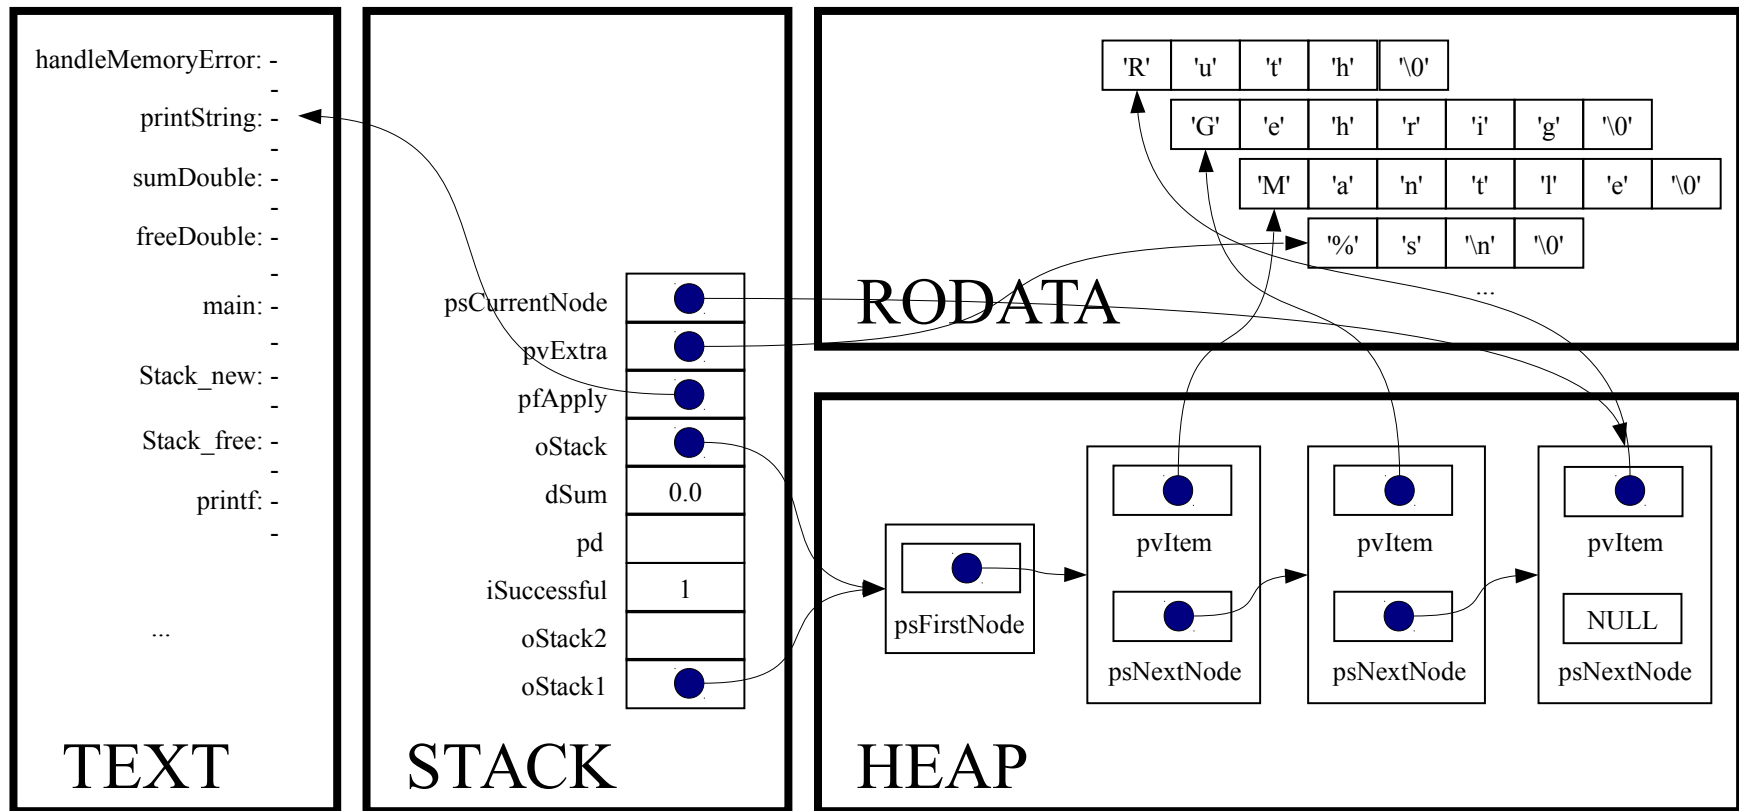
handleMemoryError: -
-
printString: -
-
sumDouble: -
-
freeDouble: -
-
main: -
-
Stack_new: -
-
Stack_free: -
-
printf: -
-

...

TEXT

psCurrentNode
pvExtra
pfApply
oStack
dSum 0.0
pd
iSuccessful 1
oStack2
oStack1

STACK

| 'R' | 'u' | 't' | 'h' | '\0' |
|---|---|---|---|---|

| 'G' | 'e' | 'h' | 'r' | 'i' | 'g' | '\0' |
|---|---|---|---|---|---|---|

| 'M' | 'a' | 'n' | 't' | 'l' | 'e' | '\0' |
|---|---|---|---|---|---|---|

| '%' | 's' | '\n' | '\0' |
|---|---|---|---|

...

RODATA

psFirstNode

pvItem
psNextNode

pvItem
psNextNode

pvItem
NULL
psNextNode

HEAP